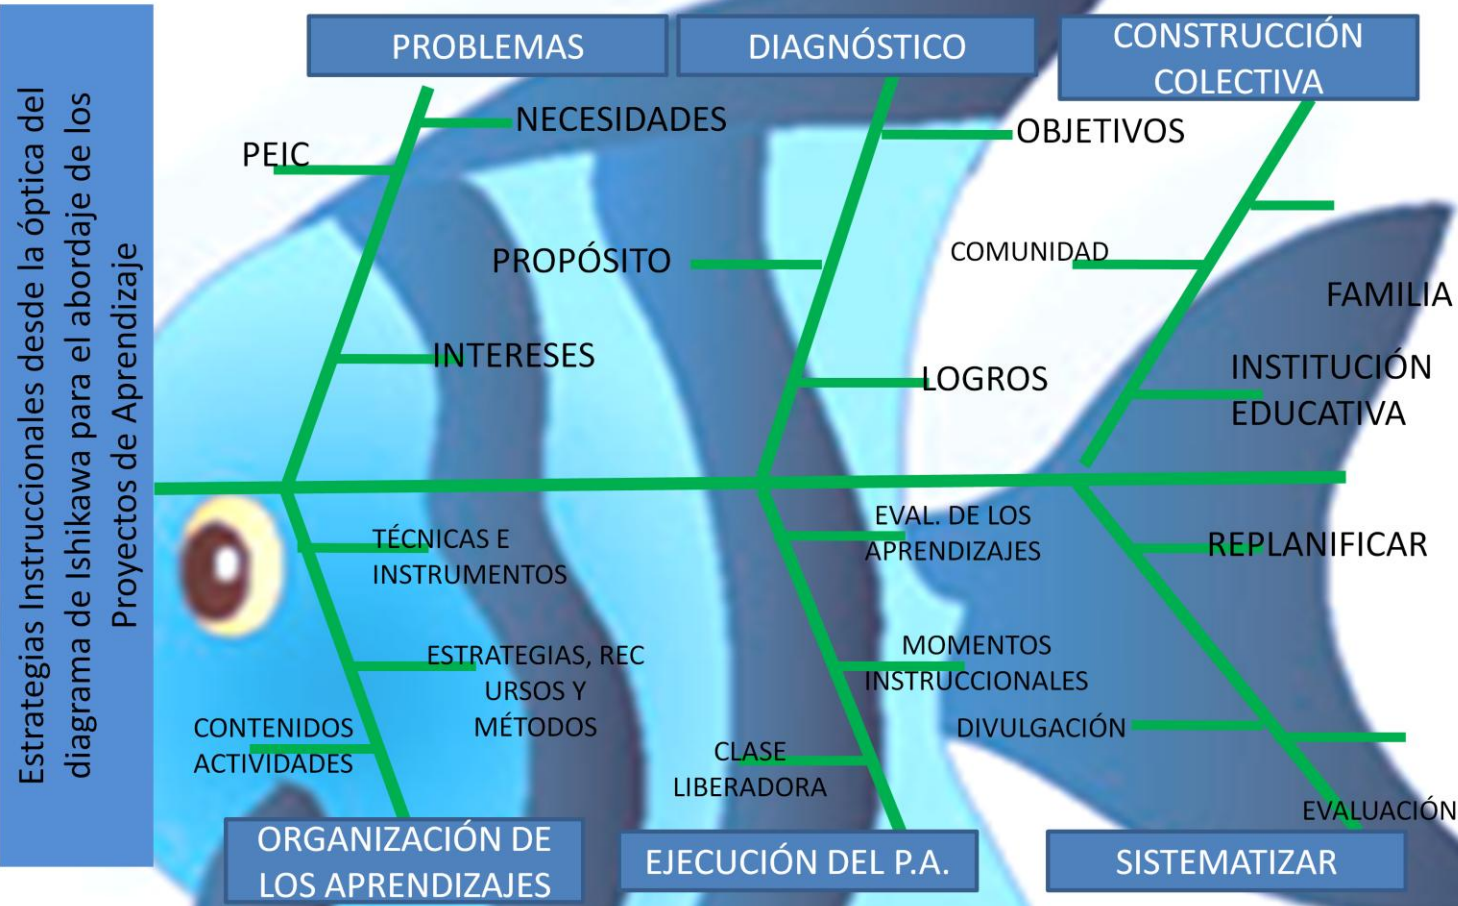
Estrategias Instruccionales desde la óptica del diagrama de Ishikawa para el abordaje de los Proyectos de Aprendizaje

PROBLEMAS

DIAGNÓSTICO

CONSTRUCCIÓN COLECTIVA

NECESIDADES

PEIC

PROPÓSITO

INTERESES

OBJETIVOS

COMUNIDAD

LOGROS

FAMILIA

INSTITUCIÓN EDUCATIVA

TÉCNICAS E INSTRUMENTOS

ESTRATEGIAS, REC URSOS Y MÉTODOS

CONTENIDOS ACTIVIDADES

EVAL. DE LOS APRENDIZAJES

MOMENTOS INSTRUCCIONALES

CLASE LIBERADORA

REPLANIFICAR

DIVULGACIÓN

EVALUACIÓN

ORGANIZACIÓN DE LOS APRENDIZAJES

EJECUCIÓN DEL P.A.

SISTEMATIZAR